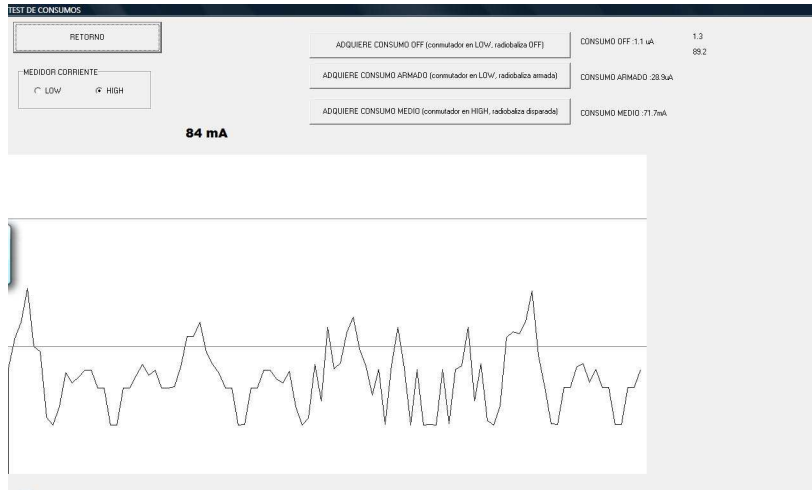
TEST DE CONSUMOS

RETORNO

MEDIDOR CORRIENTE

LOW

HIGH

84 mA

ADQUIERE CONSUMO OFF (conmutador en LOW, radiobaliza OFF)

CONSUMO OFF :1.1 uA

1.3

89.2

ADQUIERE CONSUMO ARMADO (conmutador en LOW, radiobaliza armada)

CONSUMO ARMADO :28.9uA

ADQUIERE CONSUMO MEDIO (conmutador en HIGH, radiobaliza disparada)

CONSUMO MEDIO :71.7mA